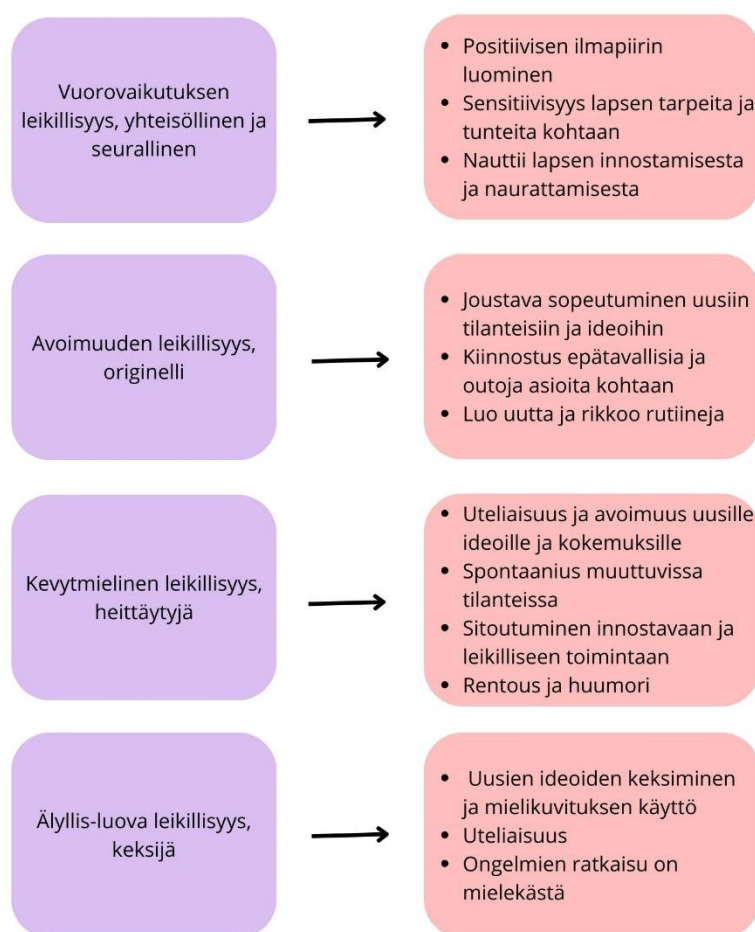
Vuorovaikutuksen leikillisyys, yhteisöllinen ja seurallinen

- Positiivisen ilmapiirin luominen
- Sensitiivisyys lapsen tarpeita ja tunteita kohtaan
- Nauttii lapsen innostamisesta ja naurattamisesta

Avoimuuden leikillisyys, originelli

- Joustava sopeutuminen uusiin tilanteisiin ja ideoihin
- Kiinnostus epätavallisia ja outoja asioita kohtaan
- Luo uutta ja rikkoo rutiineja

Kevytmielinen leikillisyys, heittäytyjä

- Uteliaisuus ja avoimuus uusille ideoille ja kokemuksille
- Spontaanius muuttuvissa tilanteissa
- Sitoutuminen innostavaan ja leikilliseen toimintaan
- Rentous ja huumori

Älyllis-luova leikillisyys, keksijä

- Uusien ideoiden keksiminen ja mielikuvituksen käyttö
- Uteliaisuus
- Ongelmien ratkaisu on mielekästä